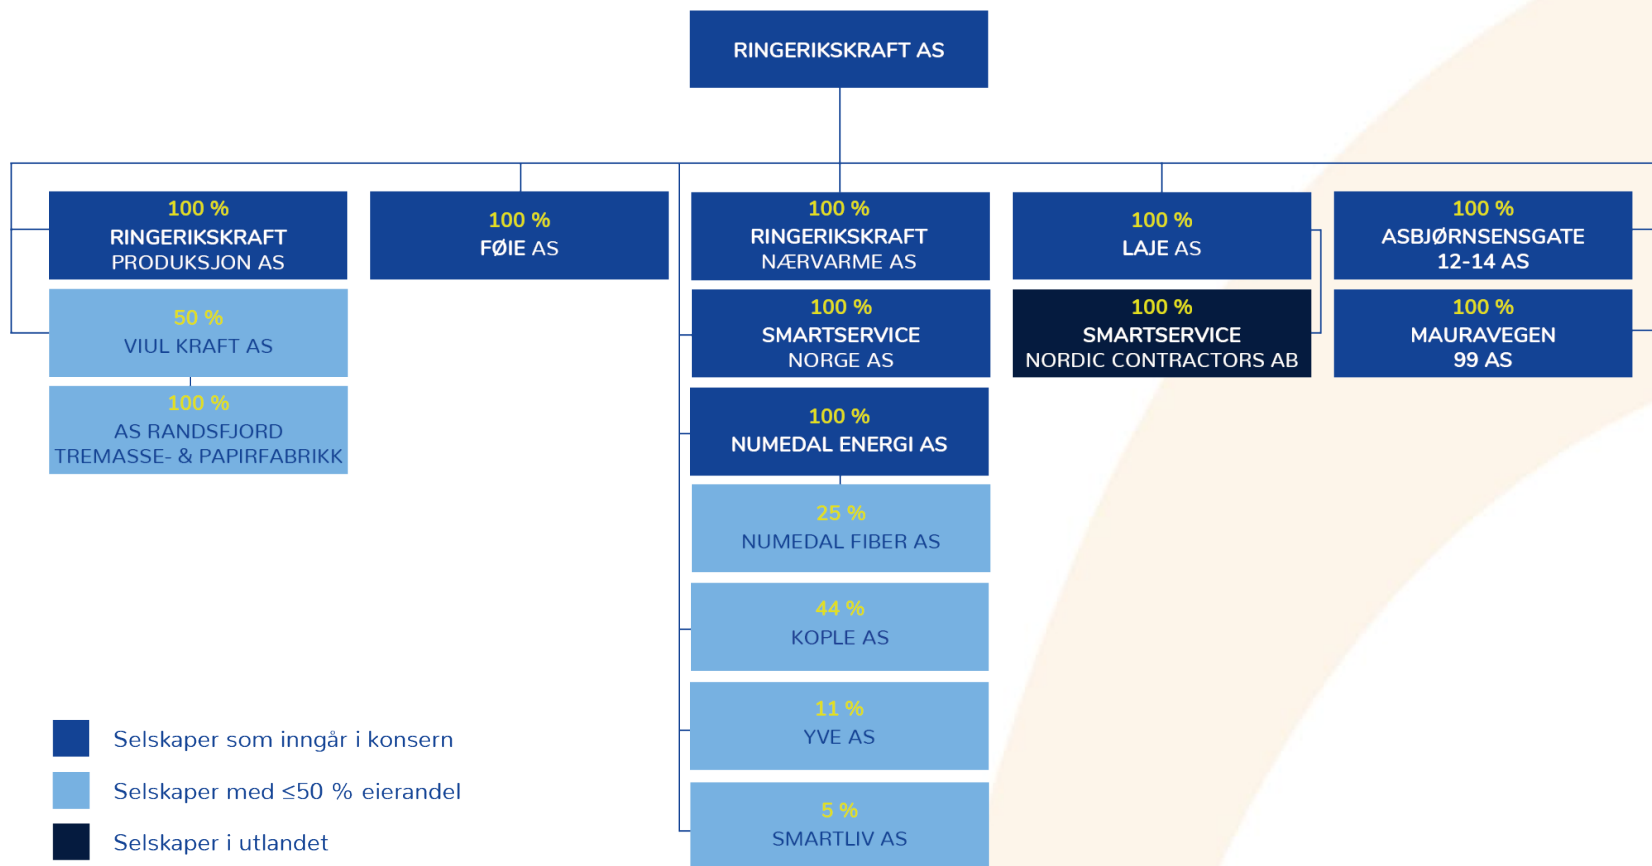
RINGERIKSKRAFT AS

100 %
RINGERIKSKRAFT
PRODUKSJON AS

50 %
VIUL KRAFT AS

100 %
AS RANDSFJORD
TREMASSE- & PAPIRFABRIKK

100 %
FØIE AS

100 %
RINGERIKSKRAFT
NÆRVARME AS

100 %
SMARTSERVICE
NORGE AS

100 %
NUMEDAL ENERGI AS

25 %
NUMEDAL FIBER AS

44 %
KOPLE AS

11 %
YVE AS

5 %
SMARTLIV AS

100 %
LAJE AS

100 %
SMARTSERVICE
NORDIC CONTRACTORS AB

100 %
ASBJØRNSENSGATE
12-14 AS

100 %
MAURAVEGEN
99 AS

Selskaper som inngår i konsern

Selskaper med ≤50 % eierandel

Selskaper i utlandet